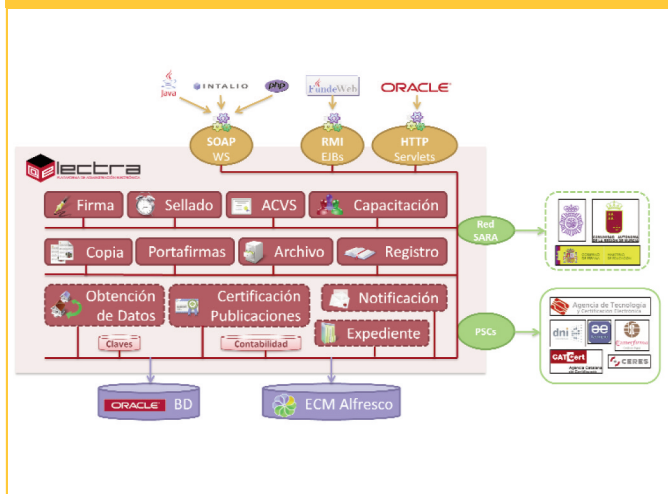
Java
INTALIO
php
FundeWeb
ORACLE

SOAP
WS

RMI
EJBs

HTTP
Servlets

electra
PLATAFORMA DE ADMINISTRACIÓN ELECTRÓNICA

Firma
Sellado
ACVS
Capacitación

Copia
Portafirmas
Archivo
Registro

Obtención de Datos
Certificación Publicaciones
Notificación
Expediente

Claves
Contabilidad

Red SARA

PSCs

Agencia de Tecnología y Certificación Electrónica
dni
CATCert
Agencia Catalana de Certificació
CERES

ORACLE BD
ECM Alfresco